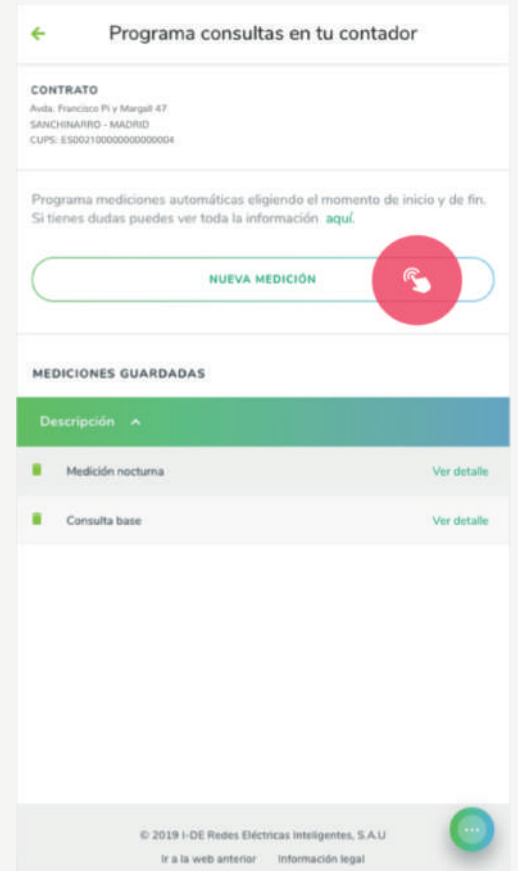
Programa consultas en tu contador

CONTRATO
Avda. Francisco Pi y Margall 47
SANCHINARRO - MADRID
CUPS: ES0021000000000000004

Programa mediciones automáticas eligiendo el momento de inicio y de fin. Si tienes dudas puedes ver toda la información aquí.

NUEVA MEDICIÓN

MEDICIONES GUARDADAS

Descripción

Medición nocturna Ver detalle

Consulta base Ver detalle

© 2019 I-DE Redes Eléctricas Inteligentes, S.A.U
Ir a la web anterior Información legal